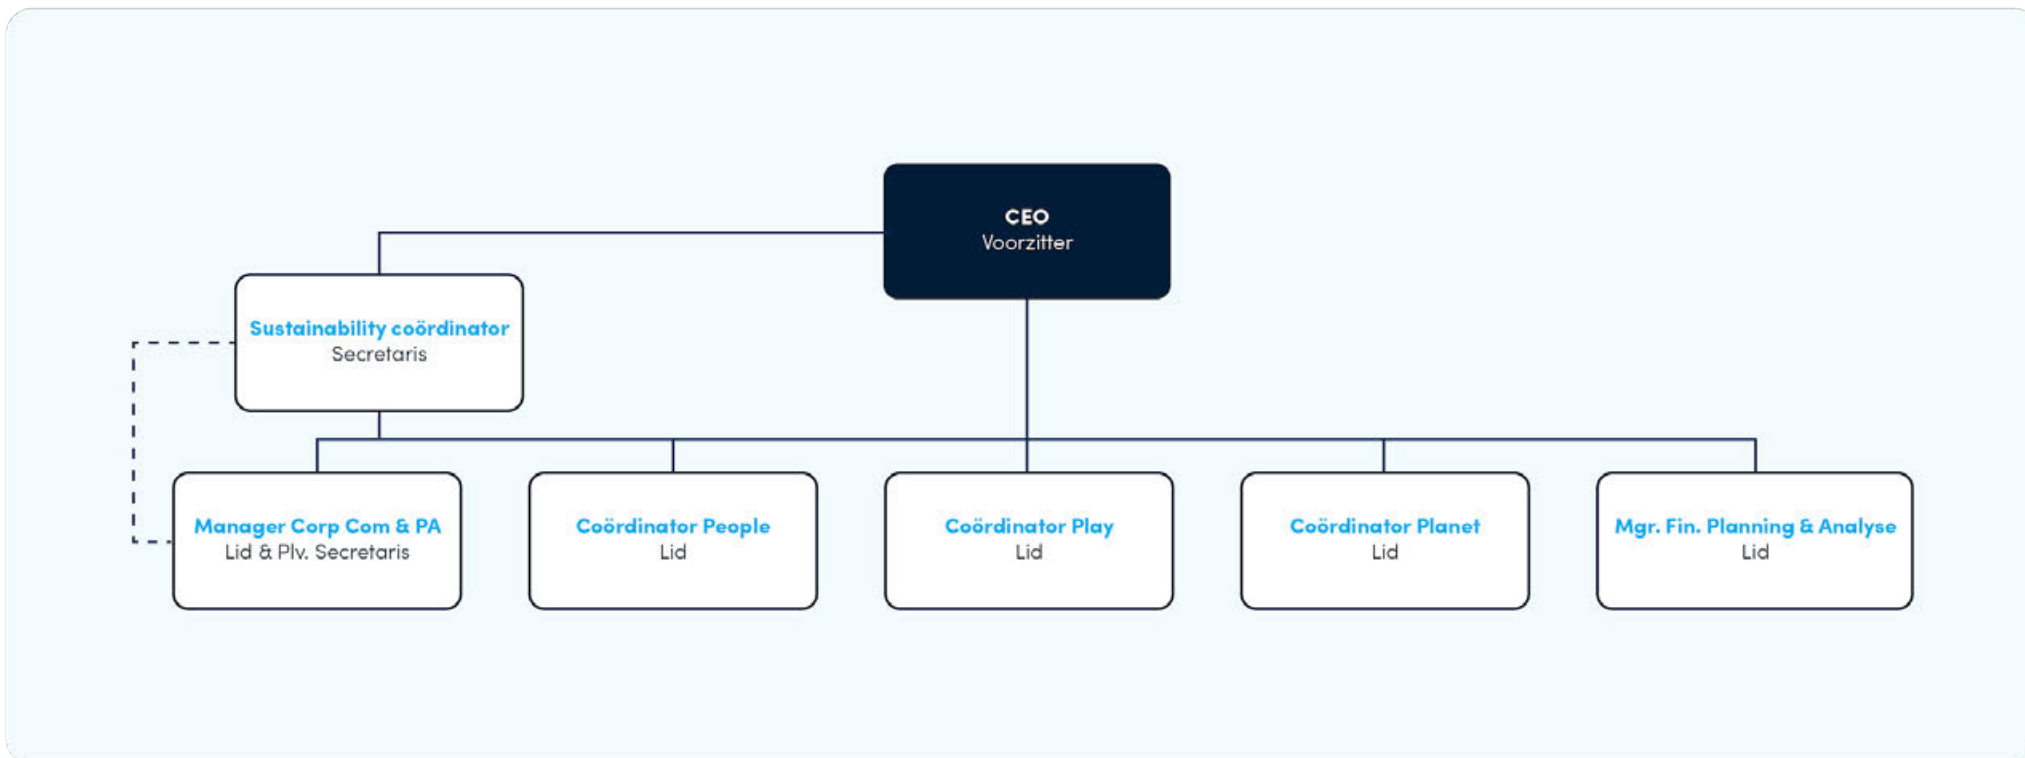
CEO
Voorzitter

Sustainability coördinator
Secretaris

Manager Corp Com & PA
Lid & Plv. Secretaris

Coördinator People
Lid

Coördinator Play
Lid

Coördinator Planet
Lid

Mgr. Fin. Planning & Analyse
Lid